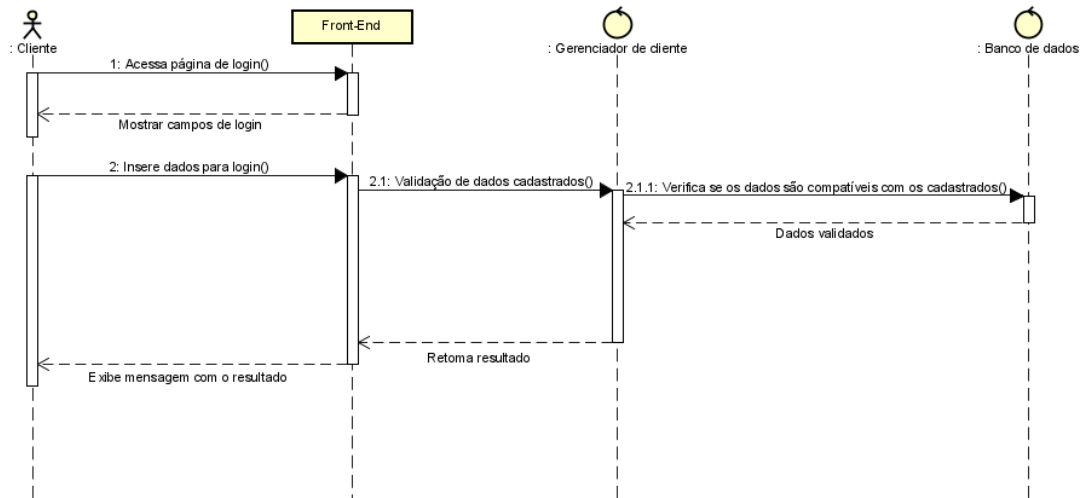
: Cliente

Front-End

: Gerenciador de cliente

: Banco de dados

1: Acessa página de login()

Mostrar campos de login

2: Insere dados para login()

2.1: Validação de dados cadastrados()

2.1.1: Verifica se os dados são compatíveis com os cadastrados()

Dados validados

Retorna resultado

Exibe mensagem com o resultado